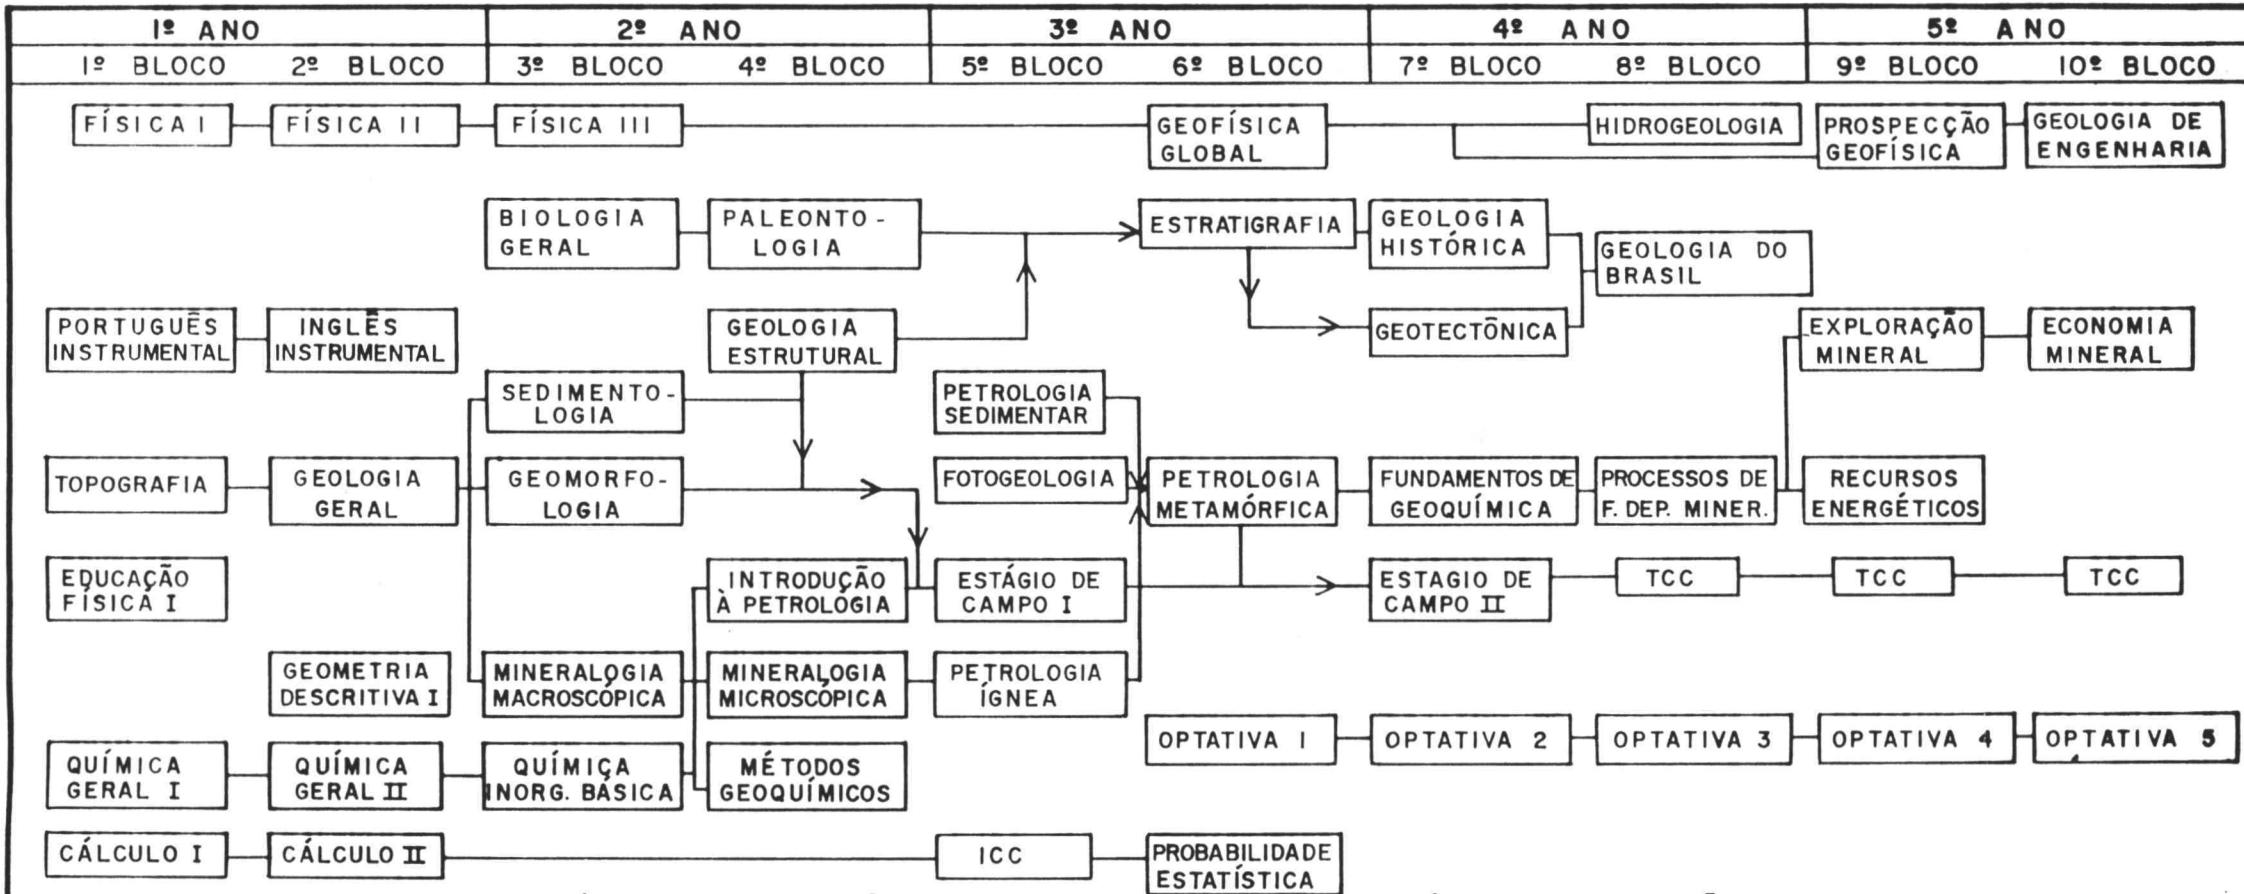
| 1º ANO | | 2º ANO | | 3º ANO | | 4º ANO | | 5º ANO | |
|---|---|---|---|---|---|---|---|---|---|
| 1º BLOCO | 2º BLOCO | 3º BLOCO | 4º BLOCO | 5º BLOCO | 6º BLOCO | 7º BLOCO | 8º BLOCO | 9º BLOCO | 10º BLOCO |

FÍSICA I
FÍSICA II
FÍSICA III
GEOFÍSICA GLOBAL
HIDROGEOLOGIA
PROSPECÇÃO GEOFÍSICA
GEOLOGIA DE ENGENHARIA

BIOLOGIA GERAL
PALEONTOLOGIA
ESTRATIGRAFIA
GEOLOGIA HISTÓRICA
GEOLOGIA DO BRASIL
GEOTECTÔNICA

PORTUGUÊS INSTRUMENTAL
INGLÊS INSTRUMENTAL
GEOLOGIA ESTRUTURAL
EXPLORAÇÃO MINERAL
ECONOMIA MINERAL

SEDIMENTOLOGIA
PETROLOGIA SEDIMENTAR

TOPOGRAFIA
GEOLOGIA GERAL
GEOMORFOLOGIA
FOTOGEOLOGIA
PETROLOGIA METAMÓRFICA
FUNDAMENTOS DE GEOQUÍMICA
PROCESSOS DE F. DEP. MINER.
RECURSOS ENERGÉTICOS

EDUCAÇÃO FÍSICA I
INTRODUÇÃO À PETROLOGIA
ESTÁGIO DE CAMPO I
ESTÁGIO DE CAMPO II
TCC
TCC
TCC

GEOMETRIA DESCRITIVA I
MINERALOGIA MACROSCÓPICA
MINERALOGIA MICROSCÓPICA
PETROLOGIA ÍGNEA

OPTATIVA I
OPTATIVA 2
OPTATIVA 3
OPTATIVA 4
OPTATIVA 5

QUÍMICA GERAL I
QUÍMICA GERAL II
QUÍMICA INORG. BÁSICA
MÉTODOS GEOQUÍMICOS

CÁLCULO I
CÁLCULO II
ICC
PROBABILIDADE ESTATÍSTICA